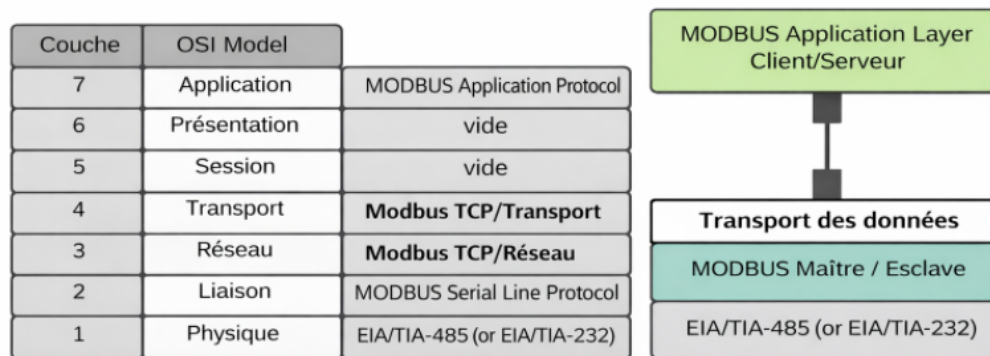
| Couche | OSI Model | |
|---|---|---|
| 7 | Application | MODBUS Application Protocol |
| 6 | Présentation | vide |
| 5 | Session | vide |
| 4 | Transport | **Modbus TCP/Transport** |
| 3 | Réseau | **Modbus TCP/Réseau** |
| 2 | Liaison | MODBUS Serial Line Protocol |
| 1 | Physique | EIA/TIA-485 (or EIA/TIA-232) |

MODBUS Application Layer Client/Serveur

**Transport des données**

MODBUS Maître / Esclave

EIA/TIA-485 (or EIA/TIA-232)